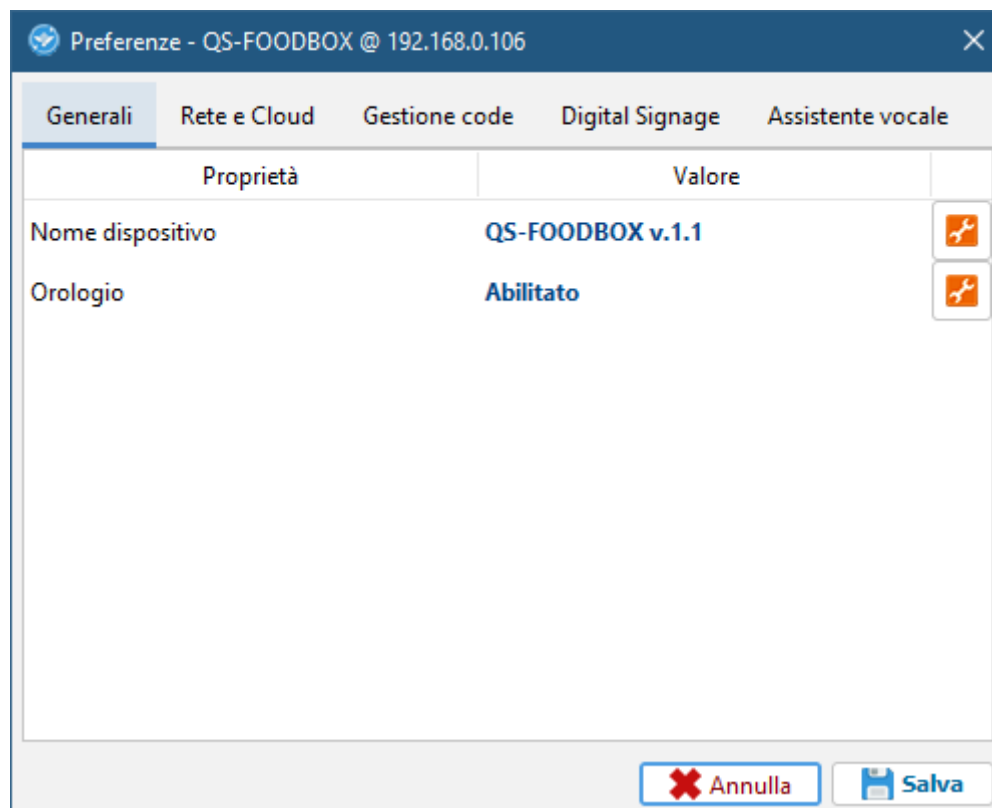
Preferenze - QS-FOODBOX @ 192.168.0.106

Generali | Rete e Cloud | Gestione code | Digital Signage | Assistente vocale

| Proprietà | Valore |
|---|---|
| Nome dispositivo | QS-FOODBOX v.1.1 |
| Orologio | Abilitato |

Annulla
Salva